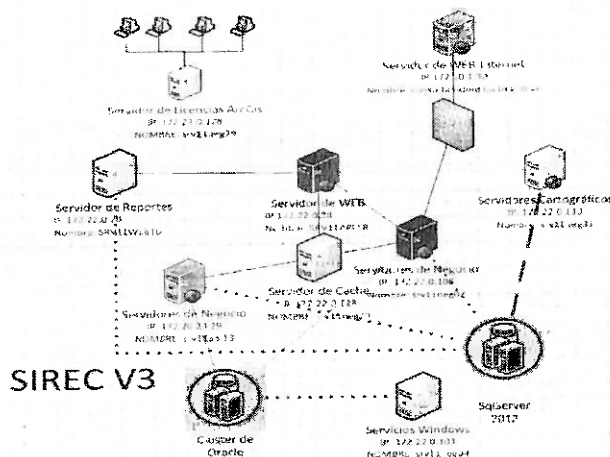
Servidor de Licencias ArcGis
IP 172.22.0.128
NOMBRE: srv11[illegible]29

Servidor de WEB Internet
IP 172.22.0.130
Nombre: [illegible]

Servidor de Reportes
IP 172.22.0.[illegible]
Nombre: SRV11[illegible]

Servidor de WEB
IP 172.22.0.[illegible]
Nombre: SRV11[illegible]

Servidores Cartográficos
IP 172.22.0.133
Nombre: s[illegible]

Servidores de Negocio
IP 172.22.0.106
Nombre: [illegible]

Servidores de Negocio
IP 172.22.0.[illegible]
NOMBRE: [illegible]

Servidor de Cache
IP 172.22.0.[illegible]
NOMBRE: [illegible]

SIREC V3

SqlServer
2012

Servicios Windows
IP 172.22.0.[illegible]
NOMBRE: srv11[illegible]

Cluster de
Oracle